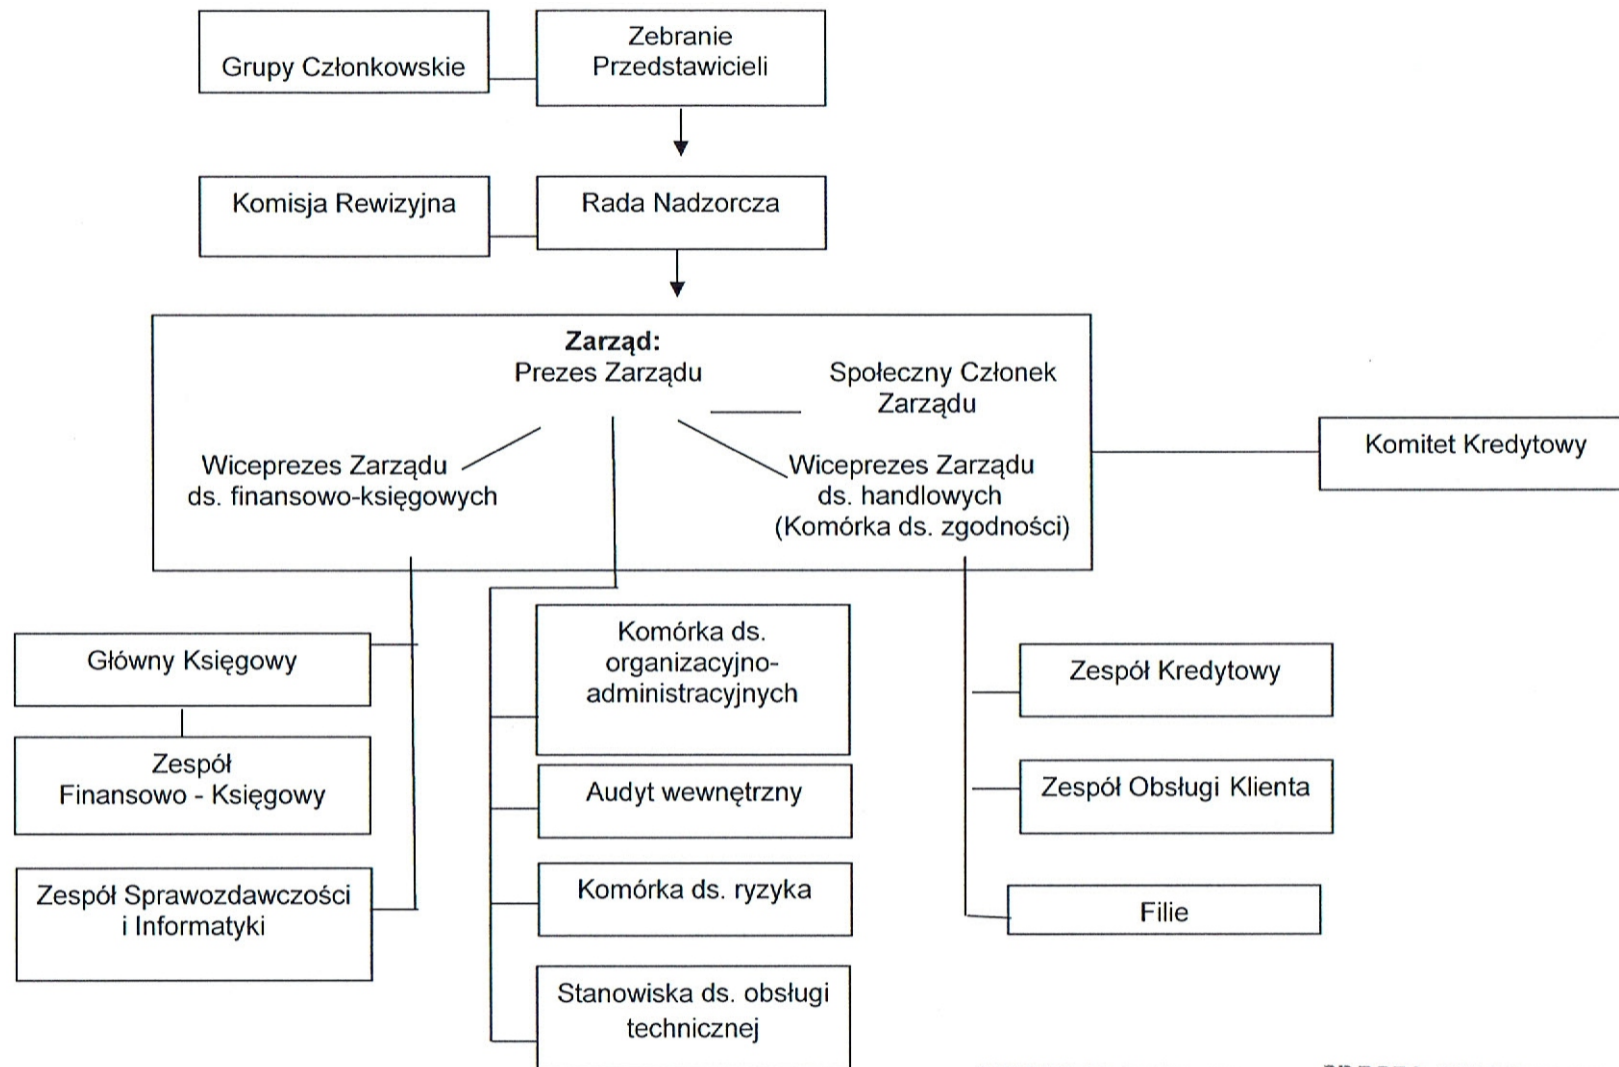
Grupy Członkowskie

Zebranie Przedstawicieli

Komisja Rewizyjna

Rada Nadzorcza

**Zarząd:**
Prezes Zarządu

Społeczny Członek Zarządu

Wiceprezes Zarządu ds. finansowo-księgowych

Wiceprezes Zarządu ds. handlowych (Komórka ds. zgodności)

Komitet Kredytowy

Główny Księgowy

Zespół Finansowo - Księgowy

Zespół Sprawozdawczości i Informatyki

Komórka ds. organizacyjno-administracyjnych

Audyt wewnętrzny

Komórka ds. ryzyka

Stanowiska ds. obsługi technicznej

Zespół Kredytowy

Zespół Obsługi Klienta

Filie